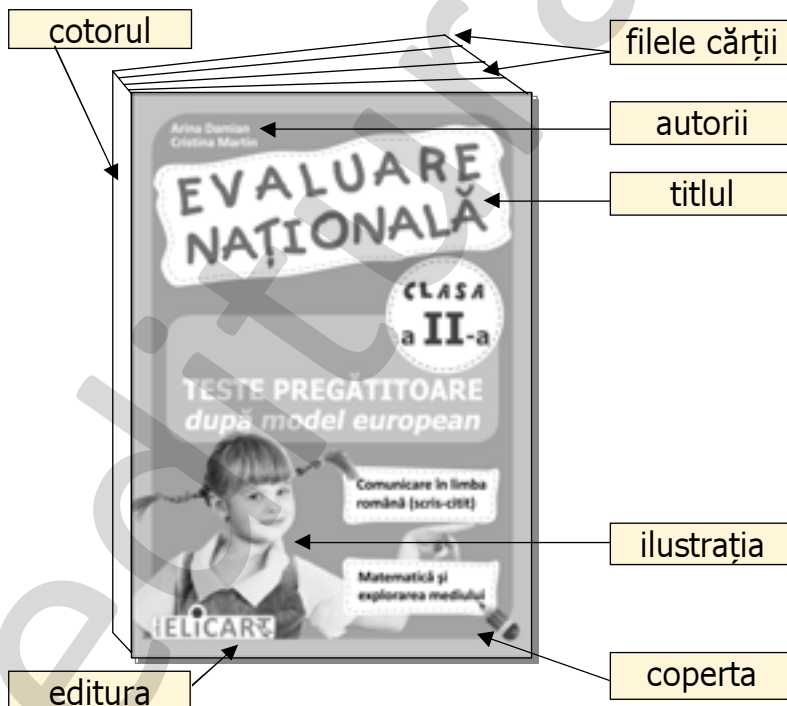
cotorul

filele cărții

autorii

titlul

Arina Damian
Cristina Martin

EVALUARE NAȚIONALĂ

CLASA a II-a

TESTE PREGĂTITOARE după model european

Comunicare în limba română (scris-citit)

Matematică și explorarea mediului

ELICART

ilustrația

coperta

editura